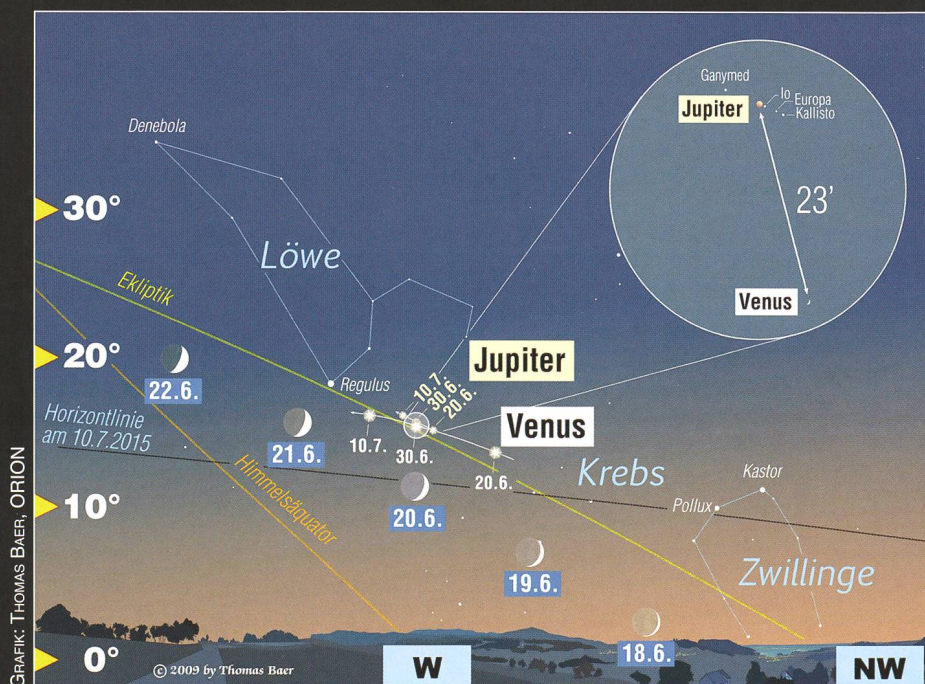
Ganymed
Io
Europa
Kallisto
Jupiter
23'
Venus
Denebola
30°
Löwe
Ekliptik
20°
22.6.
Regulus
Jupiter
10.7.
30.6.
20.6.
Venus
Horizontlinie am 10.7.2015
21.6.
10.7.
30.6.
Krebs
20.6.
Kastor
Himmelsäquator
10°
20.6.
Pollux
19.6.
Zwillinge
18.6.
0°
© 2009 by Thomas Baer
W
NW
GRAFIK: THOMAS BAER, ORION